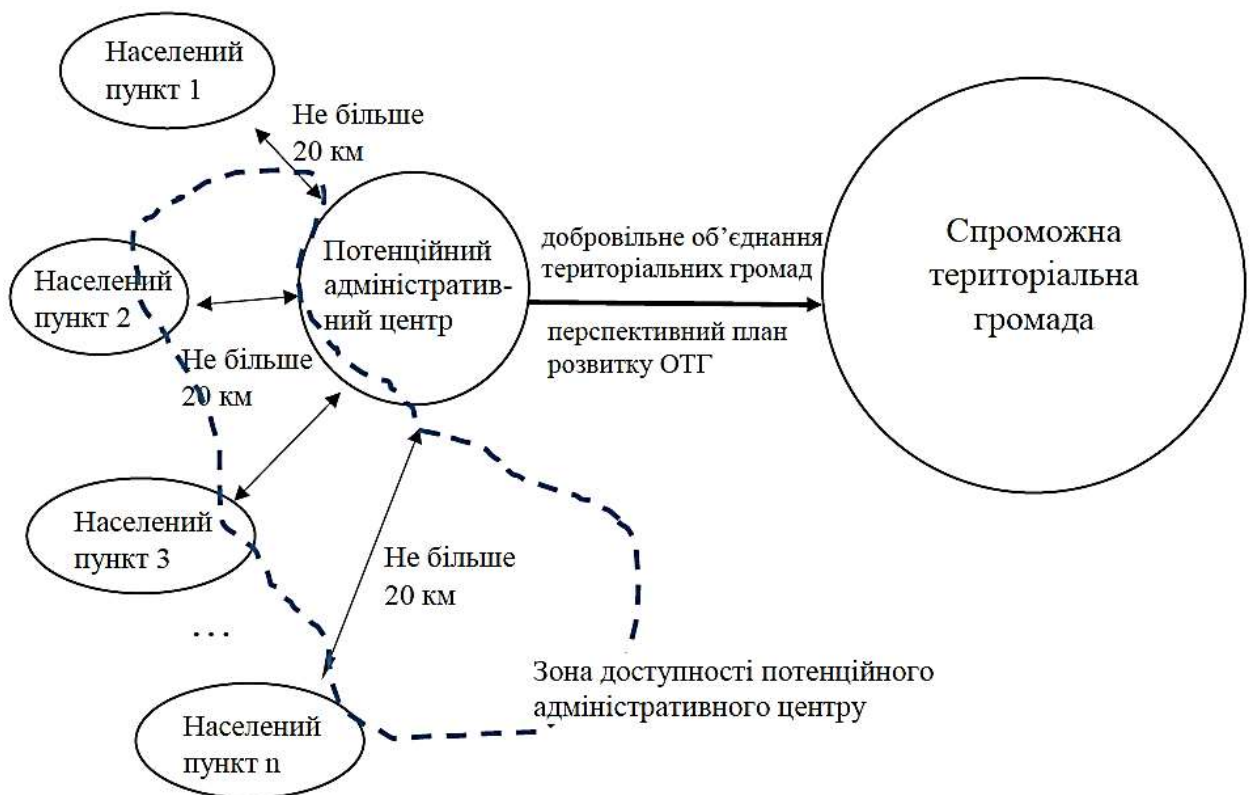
Населений пункт 1

Не більше 20 км

Населений пункт 2

Потенційний адміністративний центр

добровільне об'єднання територіальних громад

перспективний план розвитку ОТГ

Спроможна територіальна громада

Не більше 20 км

Населений пункт 3

Не більше 20 км

...

Зона доступності потенційного адміністративного центру

Населений пункт n